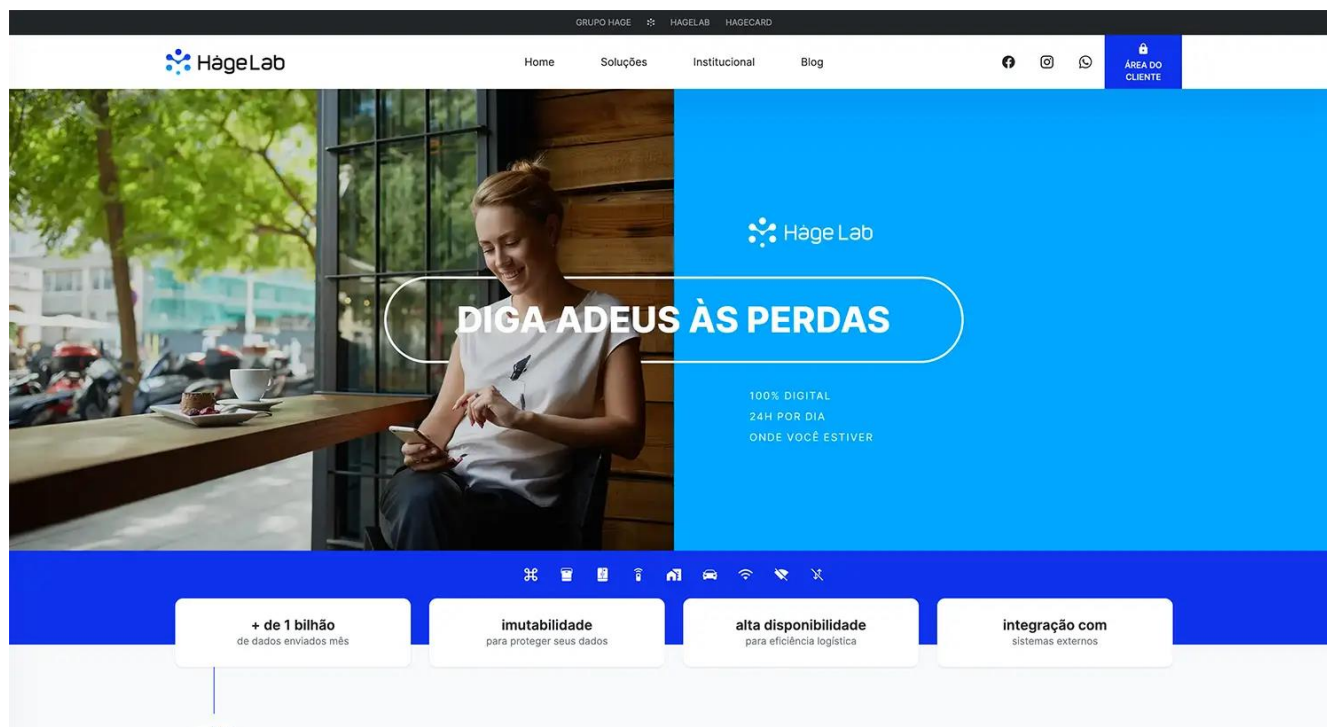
GRUPO HAGE HAGELAB HAGECARD

HägeLab

Home Soluções Institucional Blog

ÁREA DO CLIENTE

Häge Lab

DIGA ADEUS ÀS PERDAS

100% DIGITAL
24H POR DIA
ONDE VOCÊ ESTIVER

+ de 1 bilhão
de dados enviados mês

imutabilidade
para proteger seus dados

alta disponibilidade
para eficiência logística

integração com
sistemas externos